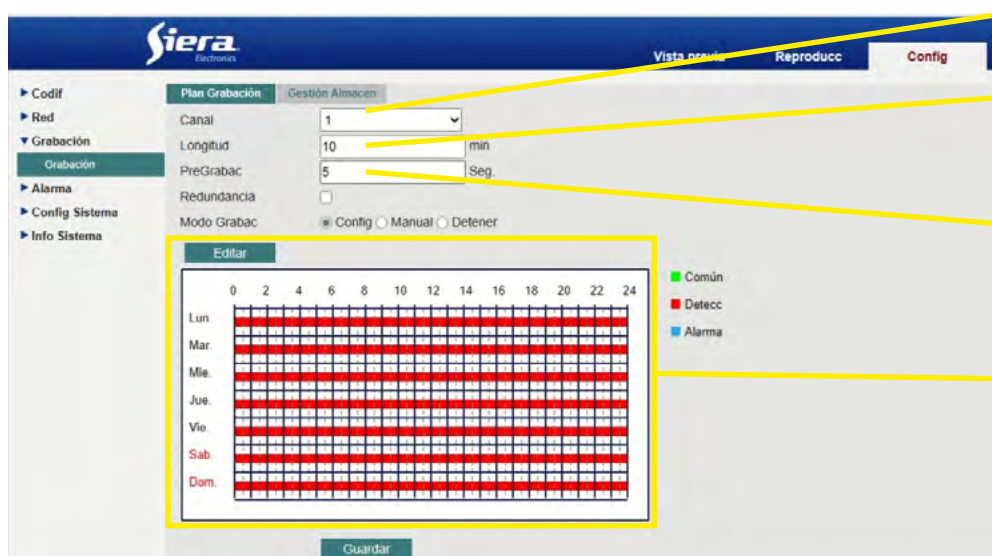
Siera Electronics

Vista previa Reproducc Config

▸ Codif
▸ Red
▾ Grabación
Grabación
▸ Alarma
▸ Config Sistema
▸ Info Sistema

Plan Grabación Gestión Almacen

Canal 1
Longitud 10 min
PreGrabac 5 Seg.
Redundancia
Modo Grabac Config Manual Detener

Editar

| | 0 | 2 | 4 | 6 | 8 | 10 | 12 | 14 | 16 | 18 | 20 | 22 | 24 |
|---|---|---|---|---|---|---|---|---|---|---|---|---|---|
| Lun. | | | | | | | | | | | | | |
| Mar. | | | | | | | | | | | | | |
| Mie. | | | | | | | | | | | | | |
| Jue. | | | | | | | | | | | | | |
| Vie. | | | | | | | | | | | | | |
| Sab. | | | | | | | | | | | | | |
| Dom. | | | | | | | | | | | | | |

Común
Detecc
Alarma

Guardar